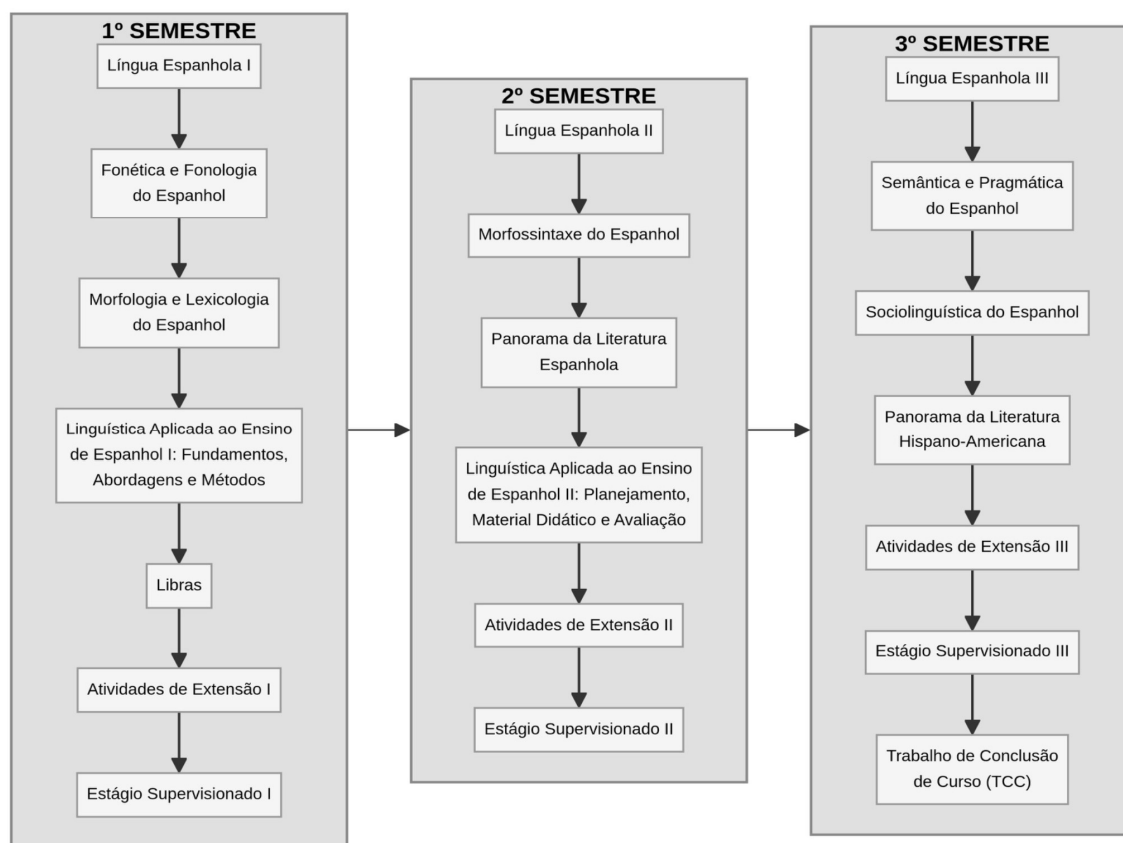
1º SEMESTRE

Língua Espanhola I

Fonética e Fonologia do Espanhol

Morfologia e Lexicologia do Espanhol

Linguística Aplicada ao Ensino de Espanhol I: Fundamentos, Abordagens e Métodos

Libras

Atividades de Extensão I

Estágio Supervisionado I

2º SEMESTRE

Língua Espanhola II

Morfossintaxe do Espanhol

Panorama da Literatura Espanhola

Linguística Aplicada ao Ensino de Espanhol II: Planejamento, Material Didático e Avaliação

Atividades de Extensão II

Estágio Supervisionado II

3º SEMESTRE

Língua Espanhola III

Semântica e Pragmática do Espanhol

Sociolinguística do Espanhol

Panorama da Literatura Hispano-Americana

Atividades de Extensão III

Estágio Supervisionado III

Trabalho de Conclusão de Curso (TCC)